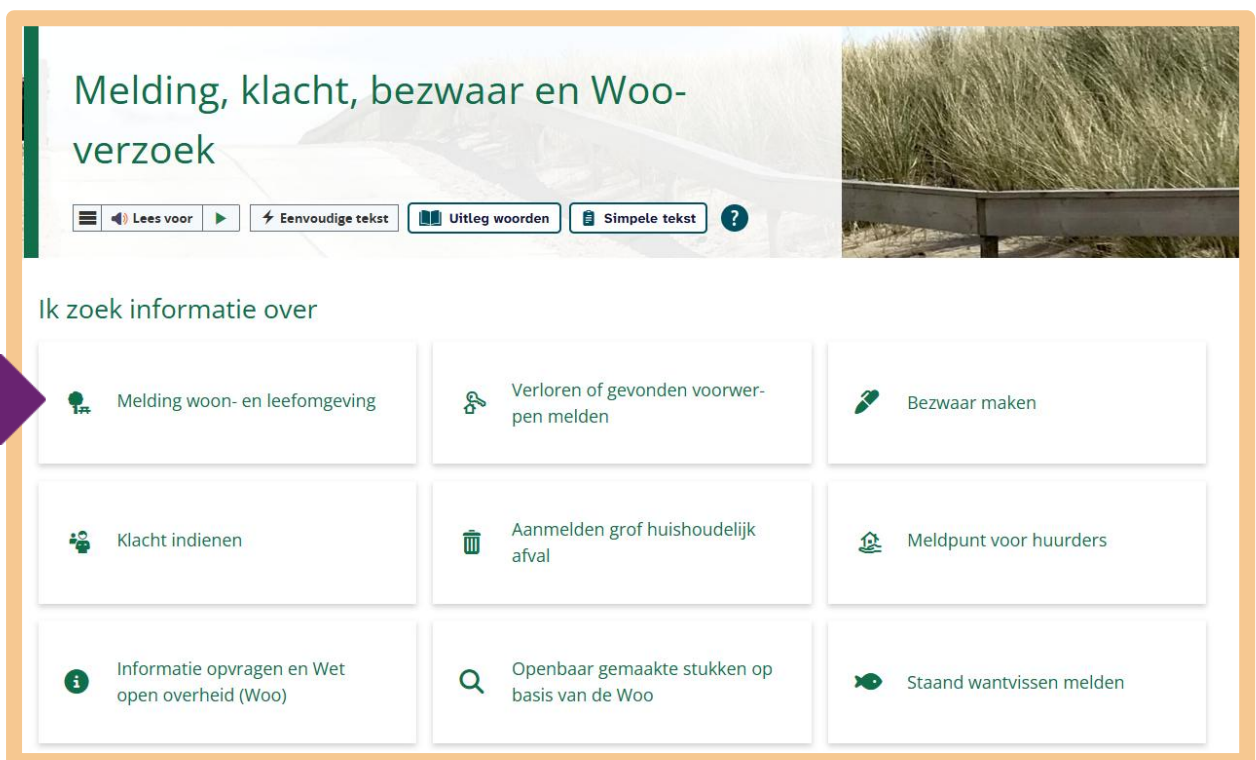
Melding, klacht, bezwaar en Woo-verzoek

Lees voor | Eenvoudige tekst | Uitleg woorden | Simpele tekst | ?

Ik zoek informatie over

Melding woon- en leefomgeving

Verloren of gevonden voorwerpen melden

Bezwaar maken

Klacht indienen

Aanmelden grof huishoudelijk afval

Meldpunt voor huurders

Informatie opvragen en Wet open overheid (Woo)

Openbaar gemaakte stukken op basis van de Woo

Staand wantvissen melden